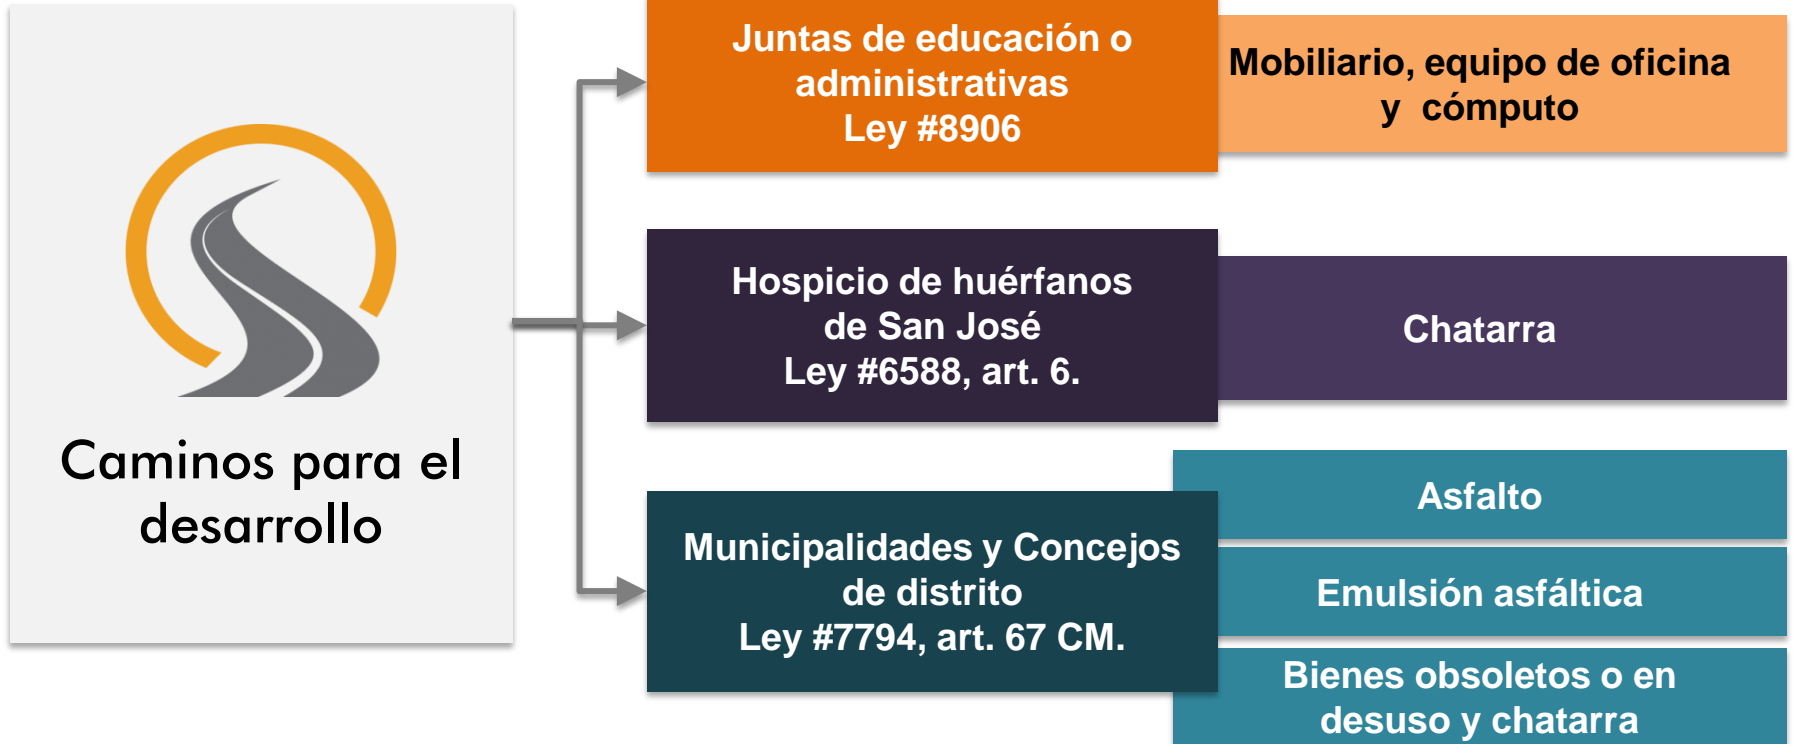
Caminos para el desarrollo

Juntas de educación o administrativas
Ley #8906

Mobiliario, equipo de oficina y cómputo

Hospicio de huérfanos de San José
Ley #6588, art. 6.

Chatarra

Municipalidades y Concejos de distrito
Ley #7794, art. 67 CM.

Asfalto

Emulsión asfáltica

Bienes obsoletos o en desuso y chatarra